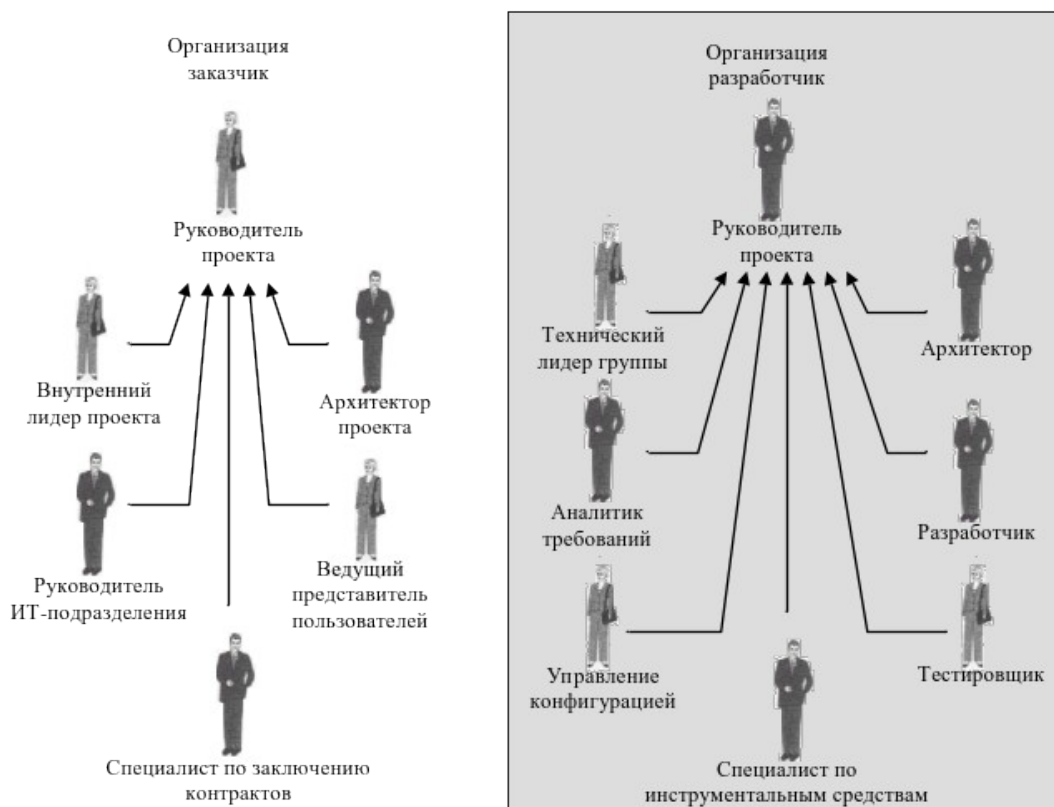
Организация заказчик

Руководитель проекта

Внутренний лидер проекта

Архитектор проекта

Руководитель ИТ-подразделения

Ведущий представитель пользователей

Специалист по заключению контрактов

Организация разработчик

Руководитель проекта

Технический лидер группы

Архитектор

Аналитик требований

Разработчик

Управление конфигурацией

Тестировщик

Специалист по инструментальным средствам